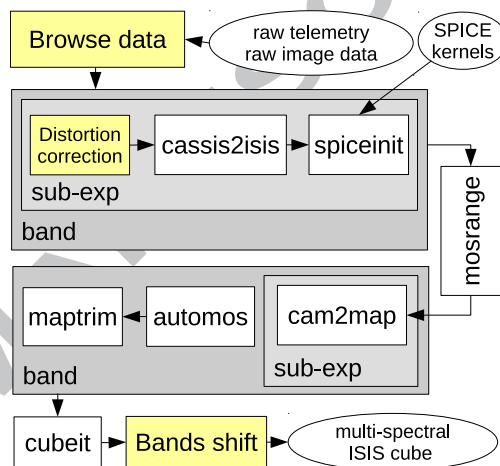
Browse data

raw telemetry raw image data

SPICE kernels

Distortion correction

cassis2isis

spiceinit

sub-exp

band

mosrange

maptrim

automos

cam2map

sub-exp

band

cubeit

Bands shift

multi-spectral ISIS cube